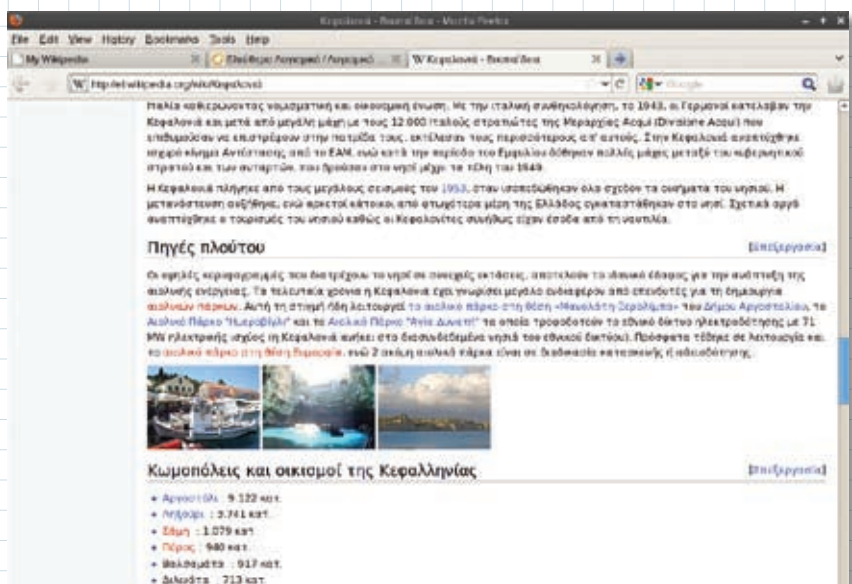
Κεφαλονιά - Βικιπαίδεια - Mozilla Firefox

File Edit View History Bookmarks Tools Help

My Wikipedia

W Κεφαλονιά - Βικιπαίδεια

http://el.wikipedia.org/wiki/Κεφαλονιά

Google

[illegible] καθερωνοντας νομισματική και οικονομική ένωση. Με την ιταλική συνθηκολόγηση, το 1943, οι Γερμανοί κατέλαβαν την Κεφαλονιά και μετά από μεγάλη μάχη με τους 12.000 Ιταλούς στρατιώτες της Μεραρχίας Acqui (Divisione Acqui) που επιθυμούσαν να επιστρέψουν στην πατρίδα τους, εκτέλεσαν τους περισσότερους απ' αυτούς. Στην Κεφαλονιά αναπτύχθηκε ισχυρό κίνημα Αντίστασης από το ΕΑΜ, ενώ κατά την περίοδο του Εμφυλίου δόθηκαν πολλές μάχες μεταξύ του κυβερνητικού στρατού και των αντάρτων, που βρίσκονταν στο νησί μέχρι τα τέλη του 1949.

Η Κεφαλονιά πλήγηκε από τους μεγάλους σεισμούς του 1953, όταν ισοπεδώθηκαν όλα σχεδόν τα σπίτια του νησιού. Η μετανάστευση αυξήθηκε, ενώ αρκετοί κάτοικοι, από απομακρυσμένα μέρη της Ελλάδος εγκαταστάθηκαν στο νησί. Σχετικά αργά αναπτύχθηκε ο τουρισμός του νησιού καθώς οι Κεφαλονίτες συνήθως είχαν έσοδα από τη ναυτιλία.

Πηγές πλούτου

[επεξεργασία]

Οι εφικές κεραμοχρωμικές που διατρέχουν το νησί σε μεγάλες εκτάσεις, αποτελούν το ιδανικό έδαφος για την ανάπτυξη της αιολικής ενέργειας. Τα τελευταία χρόνια η Κεφαλονιά έχει γνωρίσει μεγάλο ενδιαφέρον από επενδυτές για τη δημιουργία αιολικών πάρκων. Αυτή τη στιγμή ήδη λειτουργεί το αιολικό πάρκο στη θέση «Μαυλάτη Σερολήματα» του Δήμου Αργοστολίου, το Αιολικό Πάρκο "Ημεροβίγλι" και το Αιολικό Πάρκο "Αγία Δυνατή" τα οποία τροφοδοτούν το εθνικό δίκτυο ηλεκτροδότησης με 71 MW ηλεκτρικής ισχύος (η Κεφαλονιά ανήκει στα διασυνδεδεμένα νησιά του εθνικού δικτύου). Πρόσφατα τέθηκε σε λειτουργία και το αιολικό πάρκο στη θέση Βαρυκάβα, ενώ 2 ακόμη αιολικά πάρκα είναι σε διαδικασία κατασκευής ή αδειοδότησης.

Κωμοπόλεις και οικισμοί της Κεφαλληνίας

[επεξεργασία]

• Αργοστόλι : 9.122 κατ.
• Ληξούρι : 3.741 κατ.
• Σάμη : 1.079 κατ.
• Πόρος : 940 κατ.
• Βαλσαμάτα : 917 κατ.
• Δηλινάτα : 713 κατ.